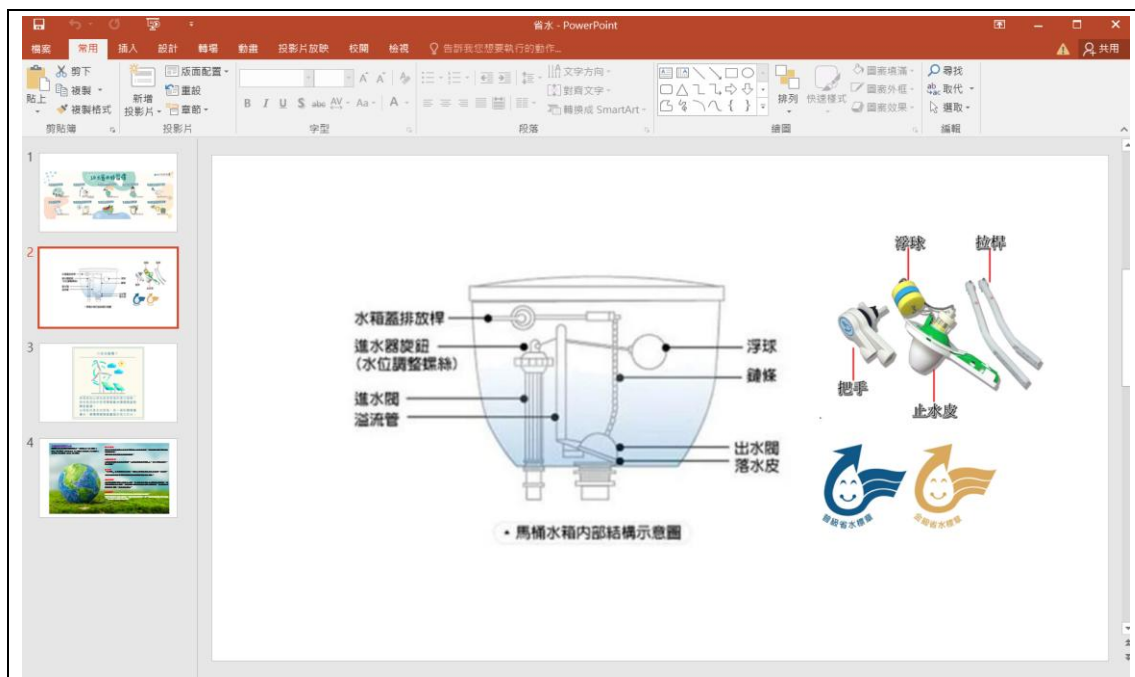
省水 - PowerPoint

檔案 常用 插入 設計 轉場 動畫 投影片放映 校閱 檢視 告訴我您想要執行的動作...

共用

剪下
複製
貼上
複製格式
剪貼簿

新增投影片
版面配置
重設
章節
投影片

字型

文字方向
對齊文字
轉換成 SmartArt
段落

排列
快速樣式
圖案填滿
圖案外框
圖案效果
繪圖

尋找
取代
選取
編輯

1
2
3
4

水箱蓋排放桿
進水器旋鈕
(水位調整螺絲)
進水閥
溢流管
浮球
鏈條
出水閥
落水皮

馬桶水箱內部結構示意圖

浮球
拉桿
把手
止水皮

節約省水標章
省水標章